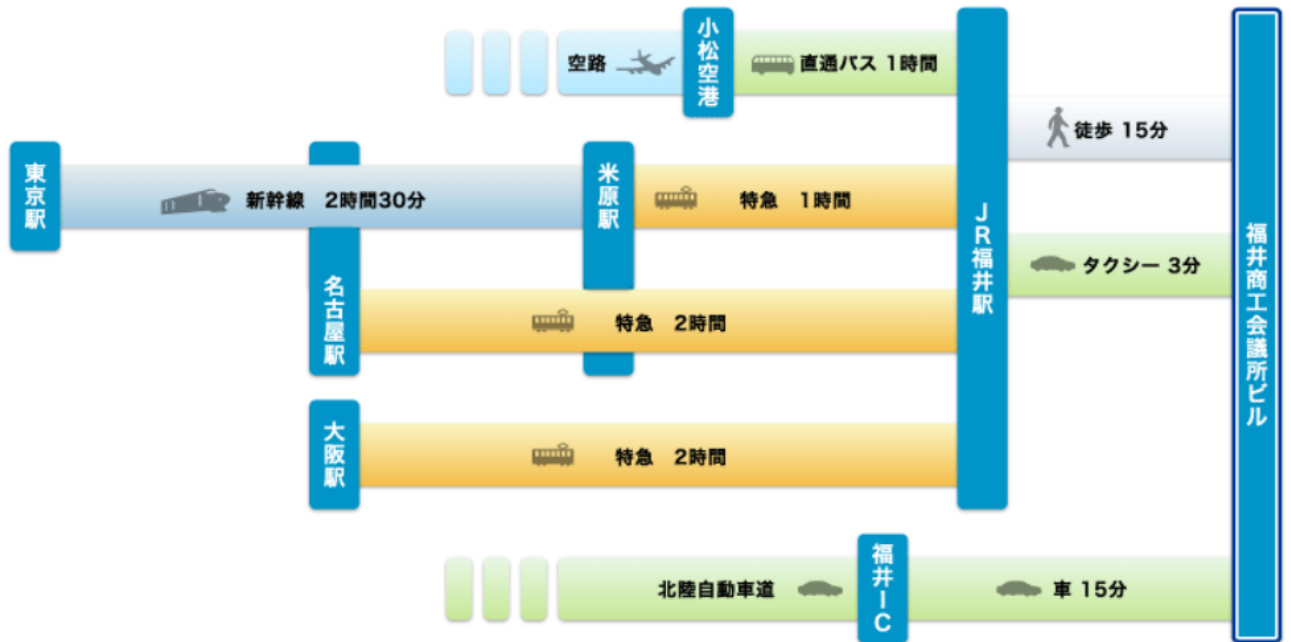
空路

小松空港

直通バス 1時間

JR福井駅

福井商工会議所ビル

徒歩 15分

東京駅

新幹線 2時間30分

米原駅

特急 1時間

タクシー 3分

名古屋駅

特急 2時間

大阪駅

特急 2時間

北陸自動車道

福井IC

車 15分